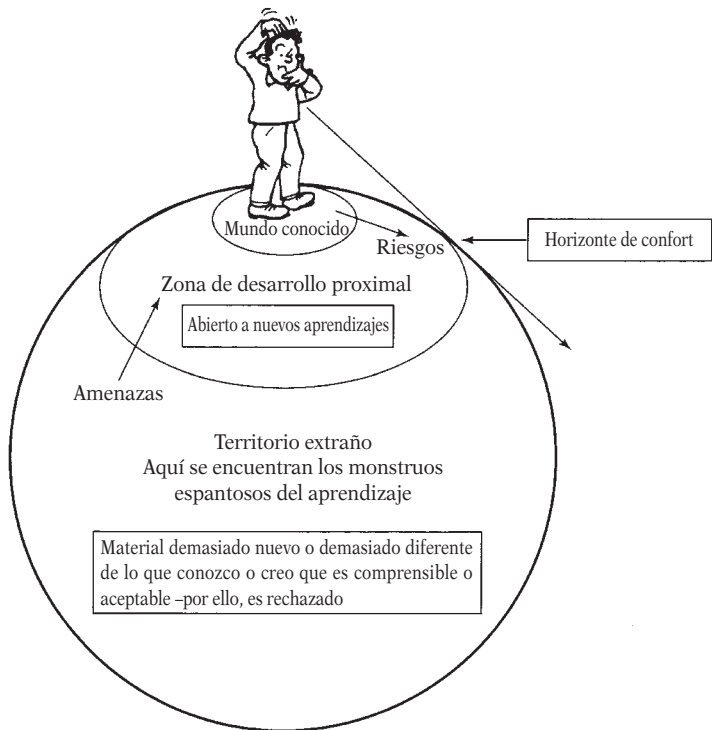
Mundo conocido

Riesgos

Horizonte de confort

Zona de desarrollo proximal

Abierto a nuevos aprendizajes

Amenazas

Territorio extraño
Aquí se encuentran los monstruos espantosos del aprendizaje

Material demasiado nuevo o demasiado diferente de lo que conozco o creo que es comprensible o aceptable –por ello, es rechazado